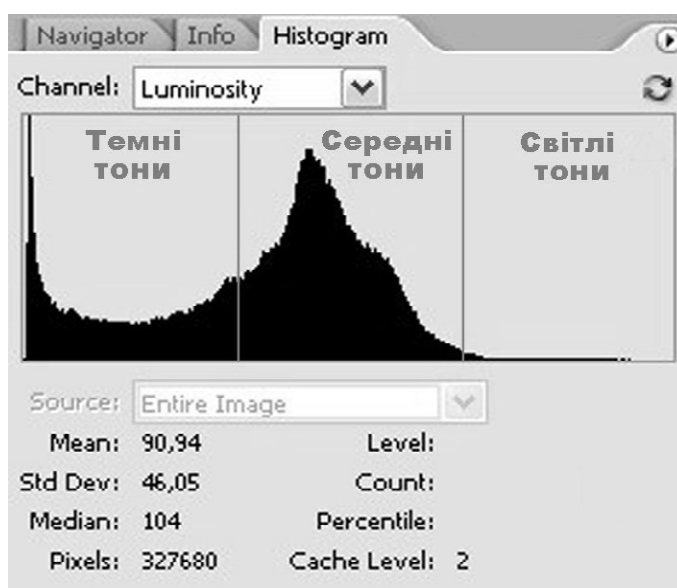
Navigator Info Histogram

Channel: Luminosity

Темні тони

Середні тони

Світлі тони

Source: Entire Image

Mean: 90,94
Std Dev: 46,05
Median: 104
Pixels: 327680

Level:
Count:
Percentile:
Cache Level: 2